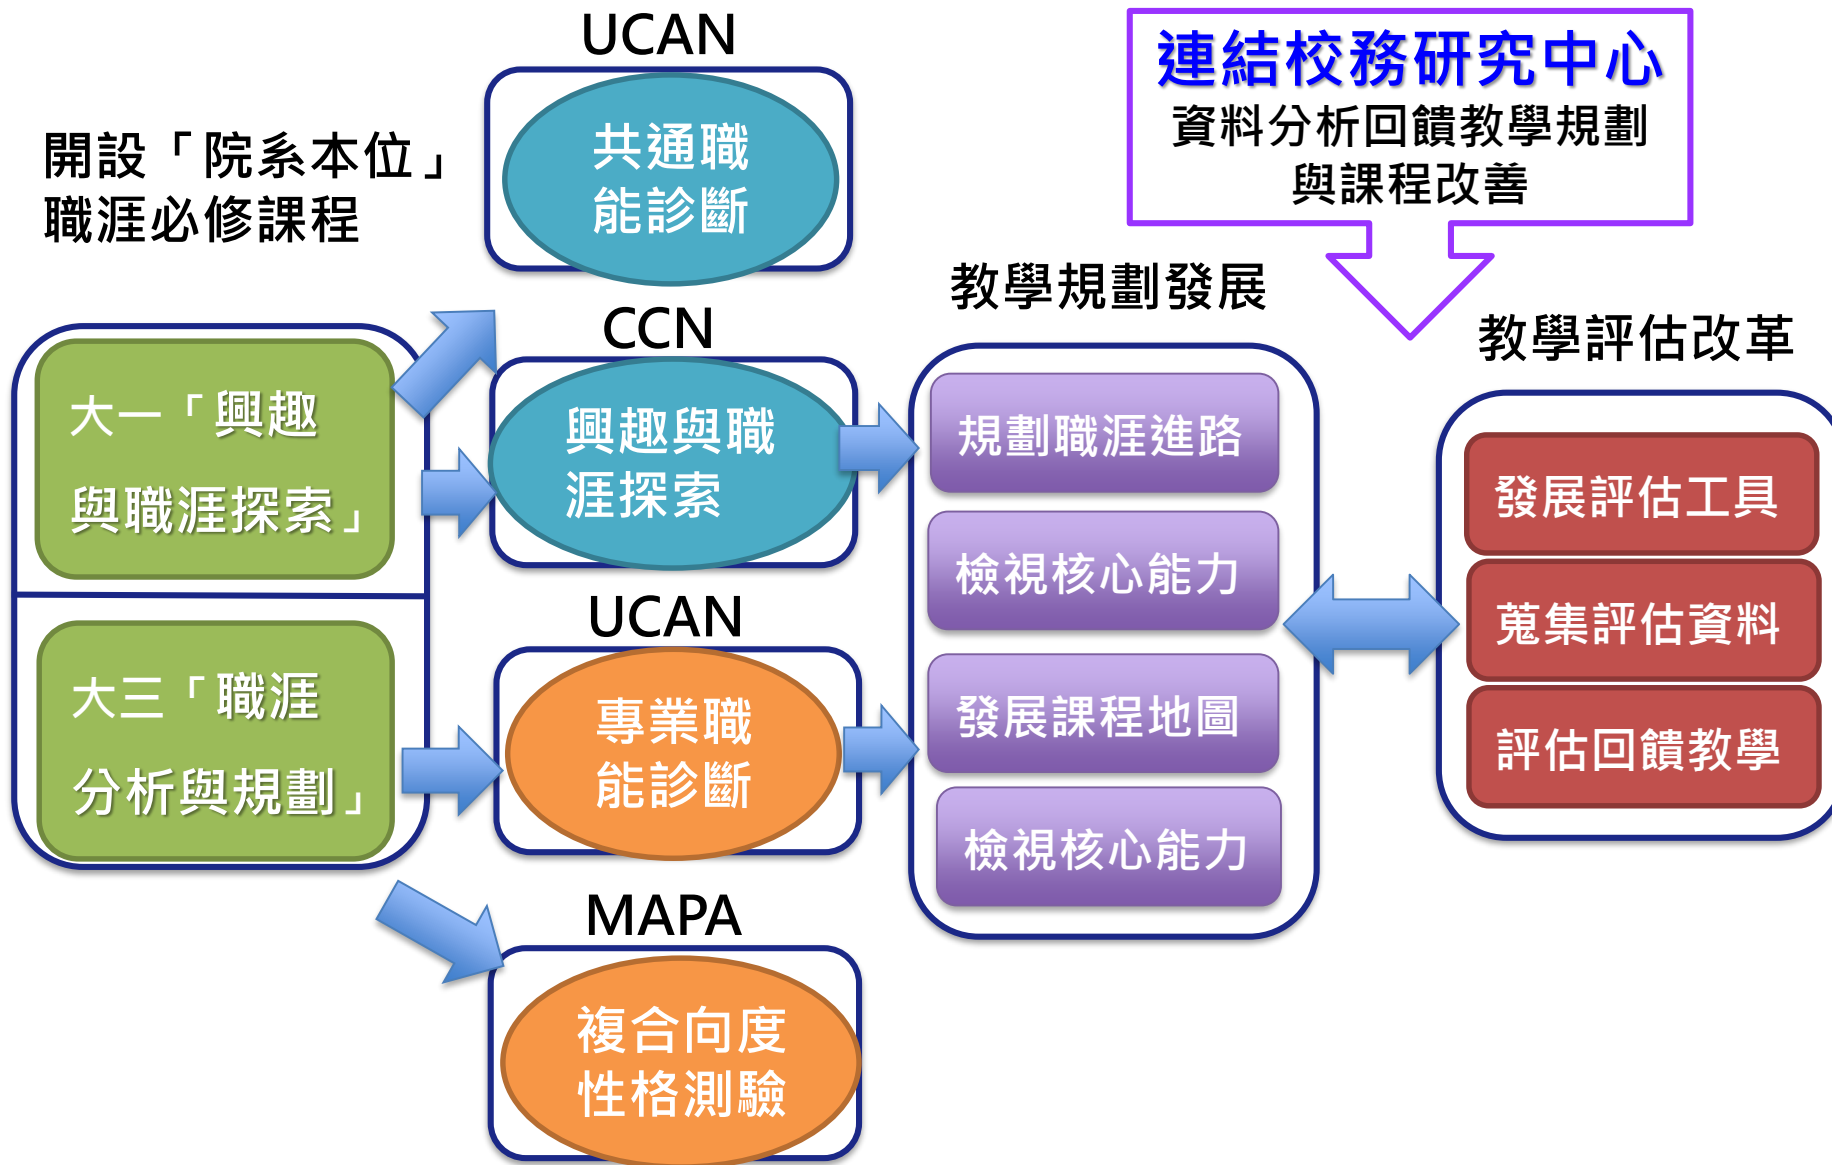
開設「院系本位」職涯必修課程

大一「興趣與職涯探索」

大三「職涯分析與規劃」

UCAN

共通職能診斷

CCN

興趣與職涯探索

UCAN

專業職能診斷

MAPA

複合向度性格測驗

連結校務研究中心
資料分析回饋教學規劃與課程改善

教學規劃發展

規劃職涯進路

檢視核心能力

發展課程地圖

檢視核心能力

教學評估改革

發展評估工具

蒐集評估資料

評估回饋教學